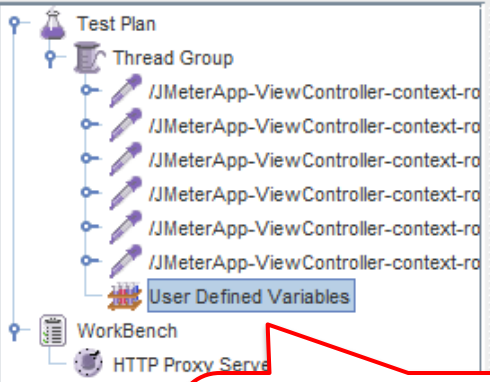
Test Plan
Thread Group
/JMeterApp-ViewController-context-ro
/JMeterApp-ViewController-context-ro
/JMeterApp-ViewController-context-ro
/JMeterApp-ViewController-context-ro
/JMeterApp-ViewController-context-ro
/JMeterApp-ViewController-context-ro
User Defined Variables
WorkBench
HTTP Proxy Serve